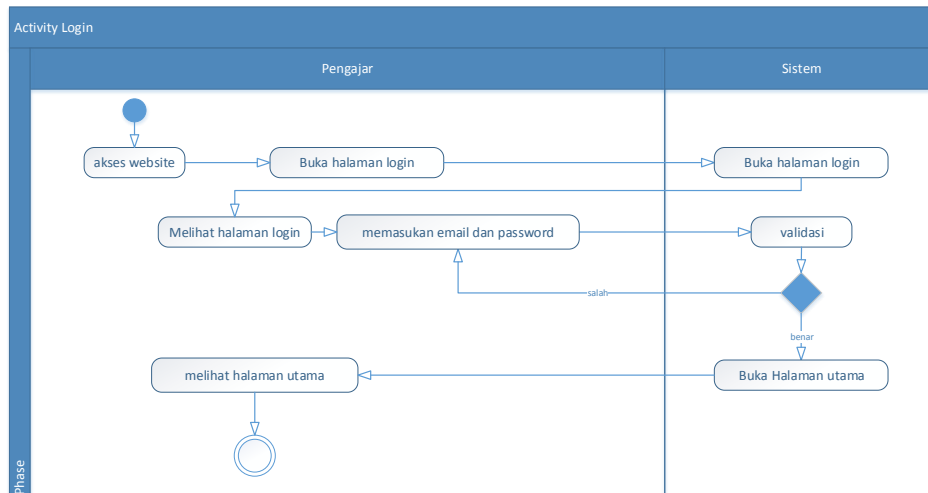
Activity Login

Pengajar

Sistem

akses website

Buka halaman login

Buka halaman login

Melihat halaman login

memasukan email dan password

validasi

salah

benar

melihat halaman utama

Buka Halaman utama

Phase